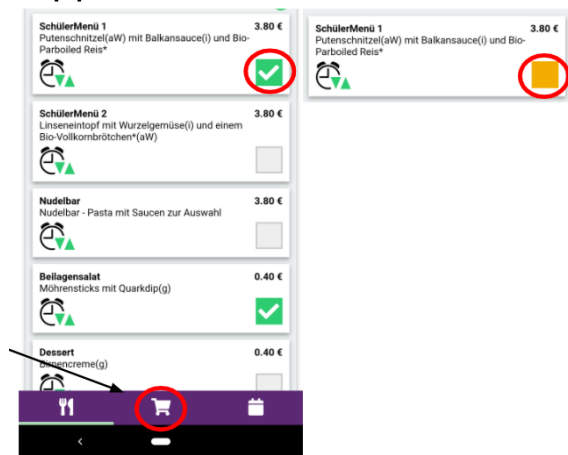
SchülerMenü 1 3.80 €
Putenschnitzel(aW) mit Balkansauce(i) und Bio-Parboiled Reis*

SchülerMenü 2 3.80 €
Linseneintopf mit Wurzelgemüse(i) und einem Bio-Vollkornbrötchen*(aW)

Nudelbar 3.80 €
Nudelbar - Pasta mit Saucen zur Auswahl

Beilagensalat 0.40 €
Möhrensticks mit Quarkdip(g)

Dessert 0.40 €
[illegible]encreme(g)

SchülerMenü 1 3.80 €
Putenschnitzel(aW) mit Balkansauce(i) und Bio-Parboiled Reis*